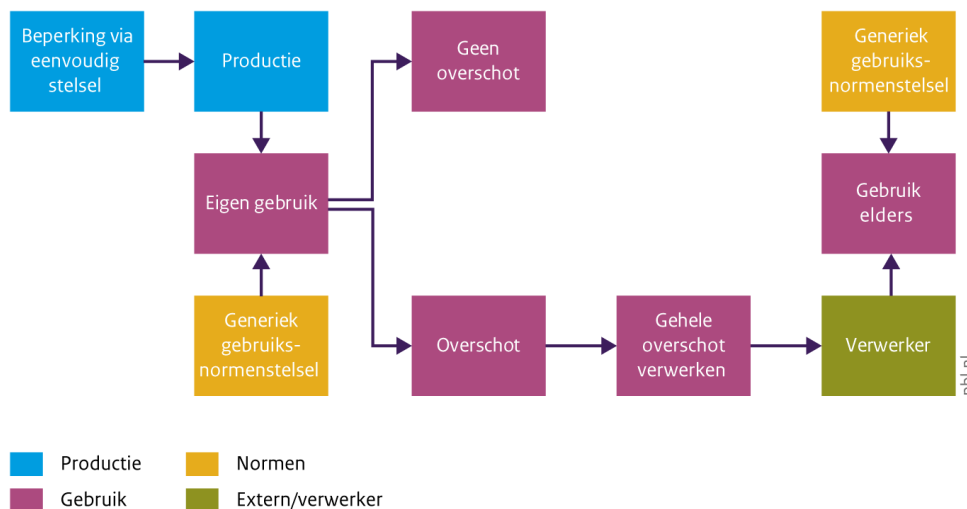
Beperking via eenvoudig stelsel

Productie

Geen overschot

Generiek gebruiksnormenstelsel

Eigen gebruik

Gebruik elders

Generiek gebruiksnormenstelsel

Overschot

Gehele overschot verwerken

Verwerker

pbl.nl

Productie

Normen

Gebruik

Extern/verwerker